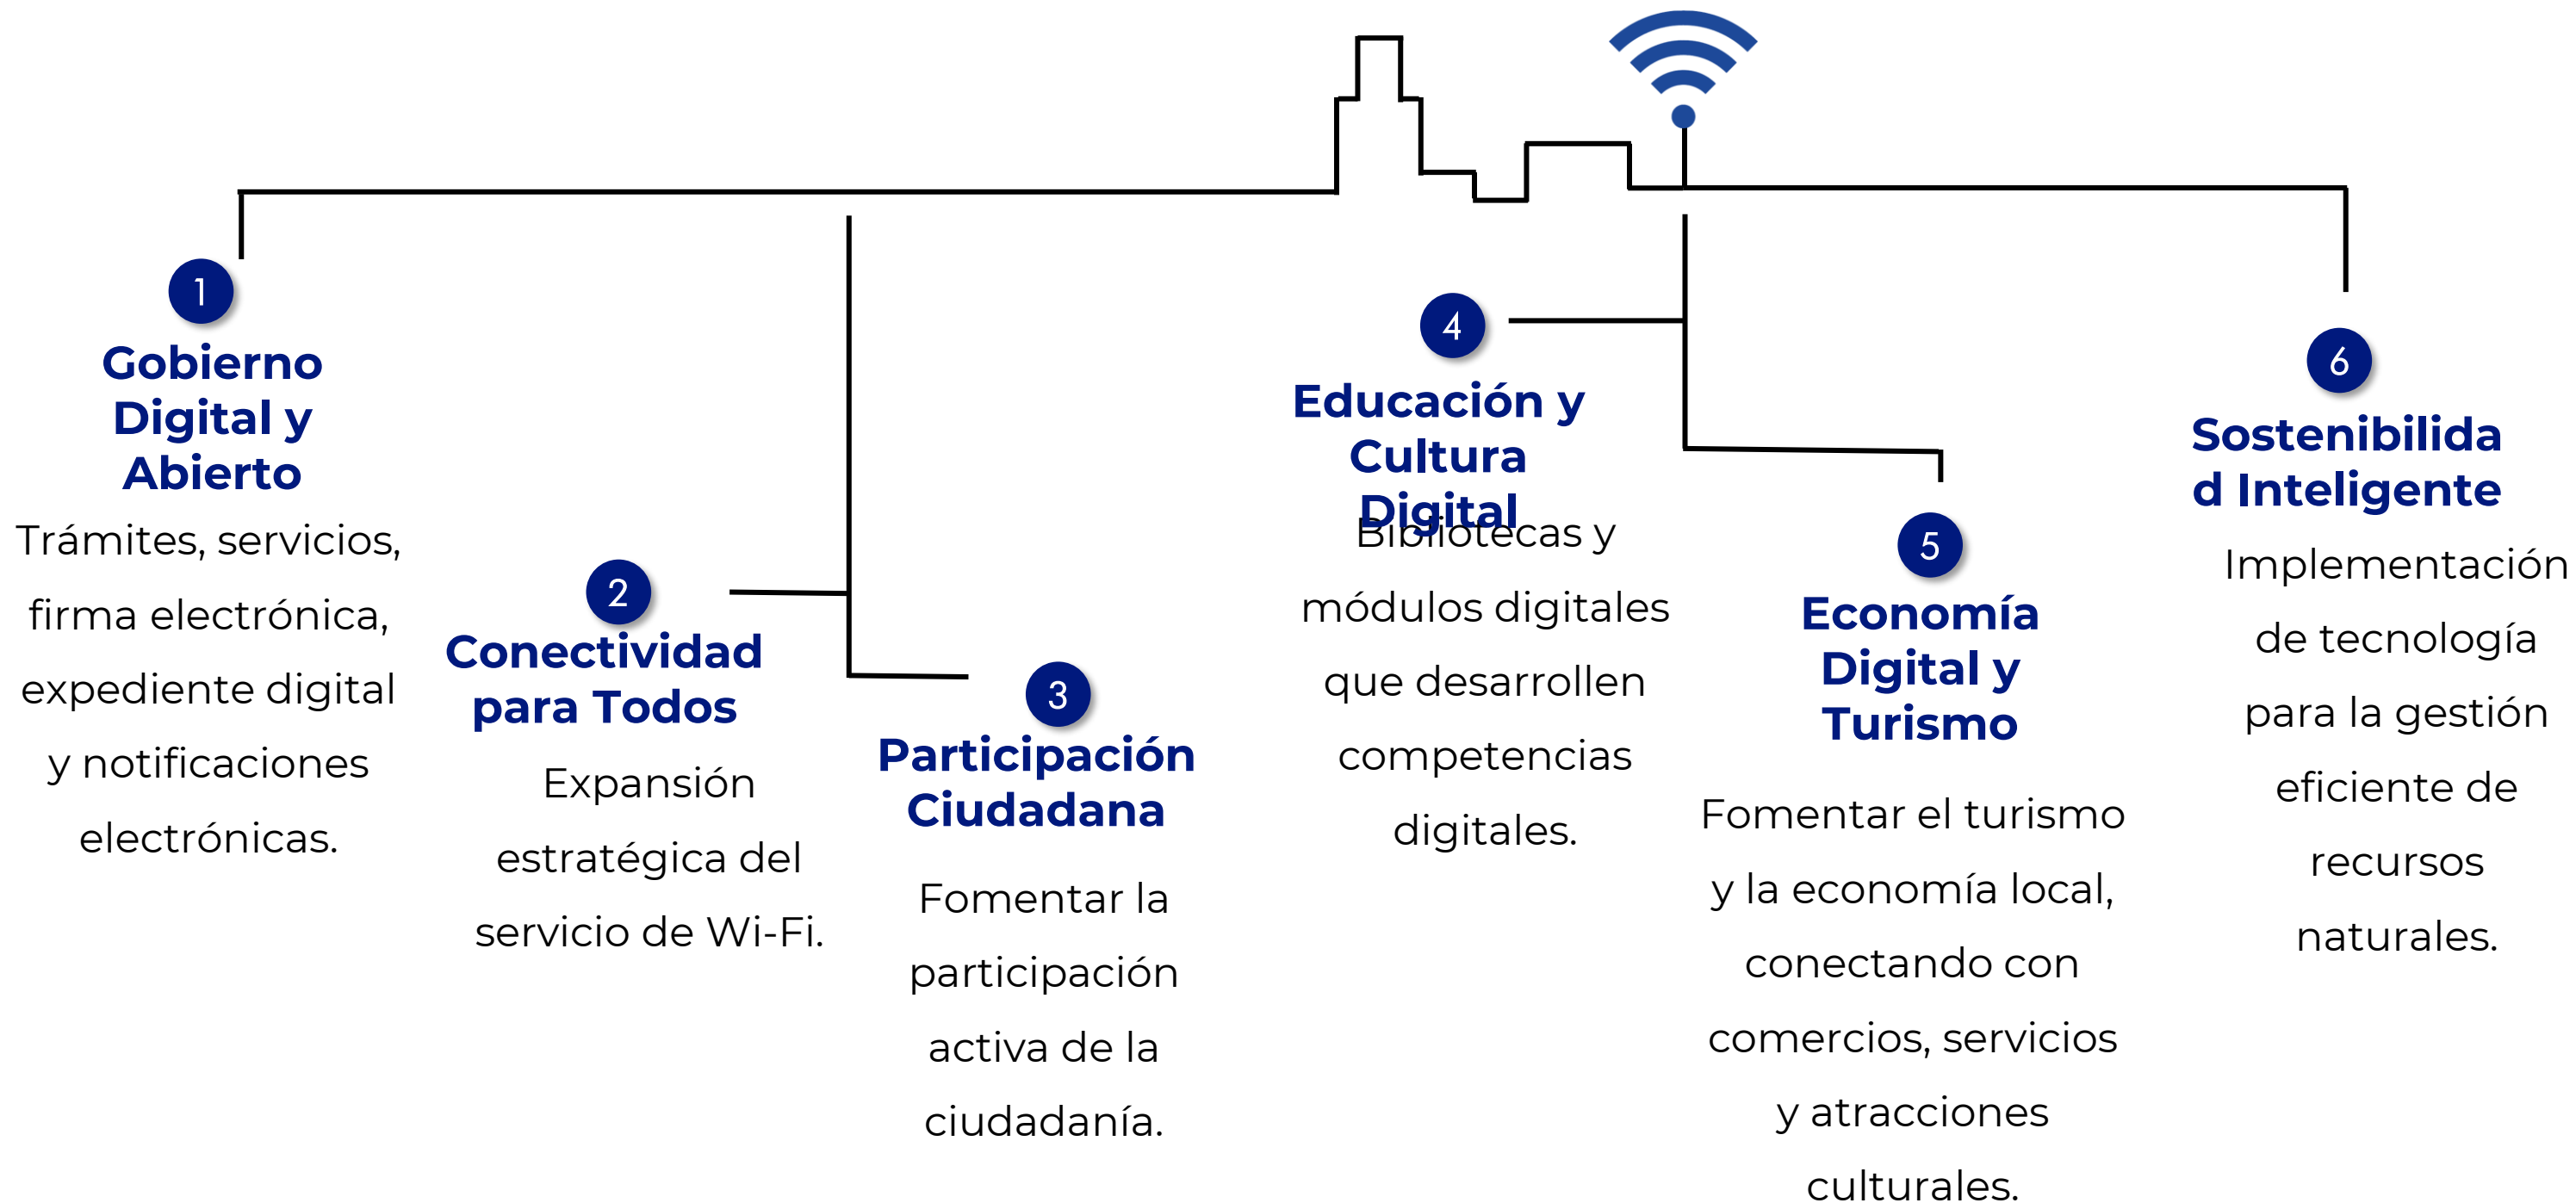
1

Gobierno Digital y Abierto

Trámites, servicios, firma electrónica, expediente digital y notificaciones electrónicas.

2

Conectividad para Todos

Expansión estratégica del servicio de Wi-Fi.

3

Participación Ciudadana

Fomentar la participación activa de la ciudadanía.

4

Educación y Cultura Digital

Bibliotecas y módulos digitales que desarrollen competencias digitales.

5

Economía Digital y Turismo

Fomentar el turismo y la economía local, conectando con comercios, servicios y atracciones culturales.

6

Sostenibilidad Inteligente

Implementación de tecnología para la gestión eficiente de recursos naturales.